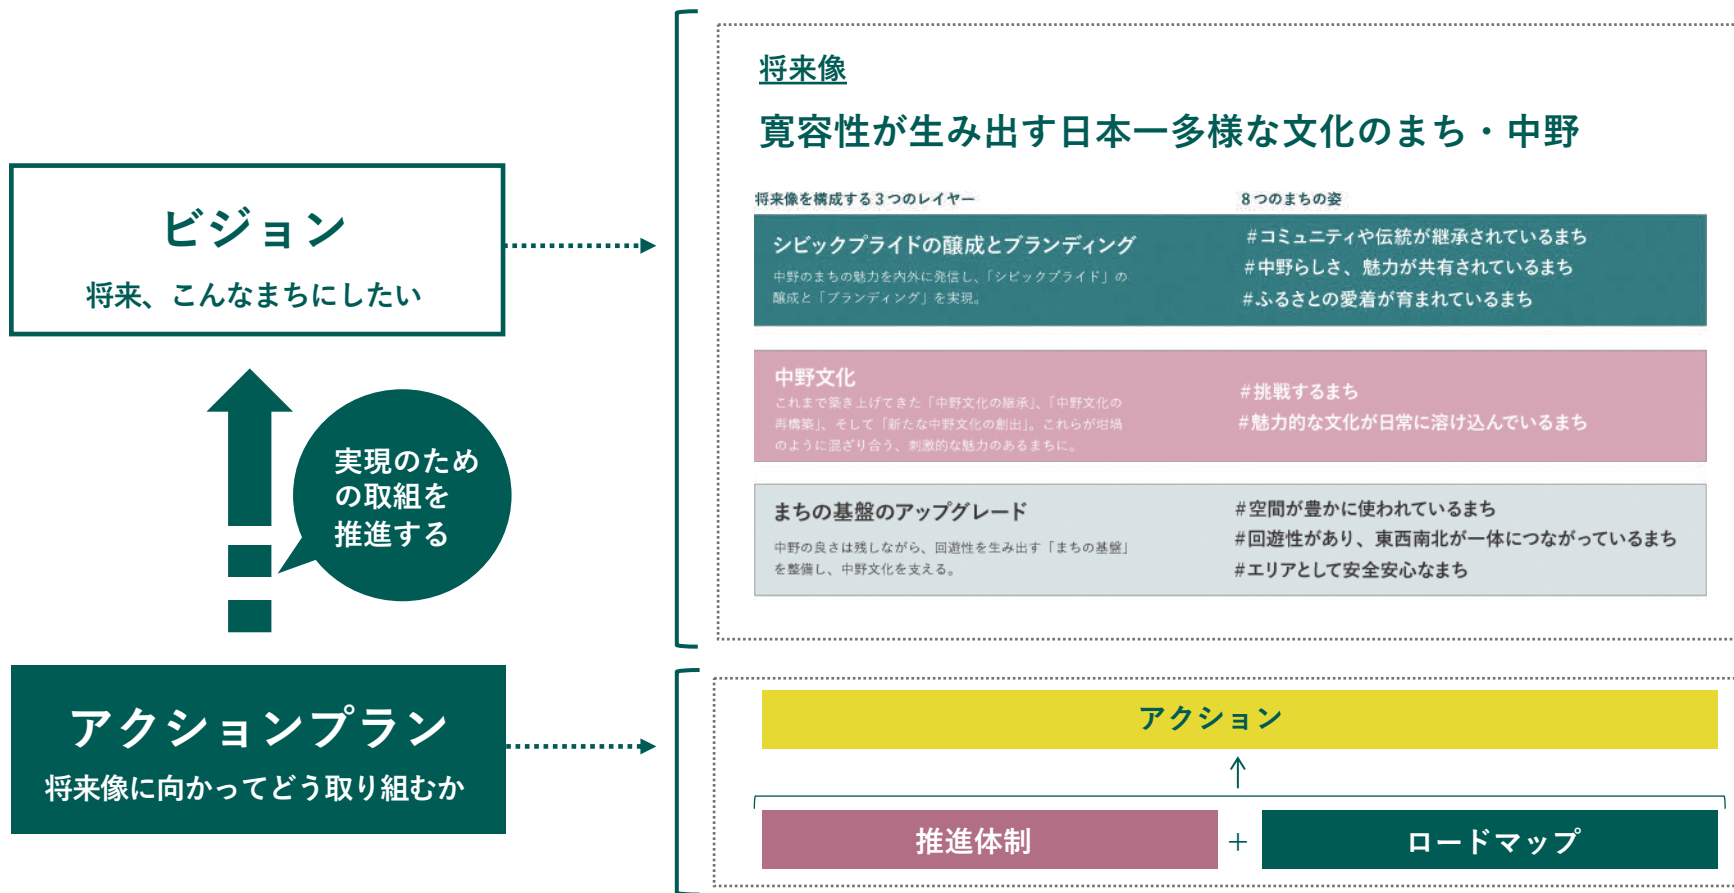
ビジョン

将来、こんなまちにしたい

実現のための取組を推進する

アクションプラン

将来像に向かってどう取り組むか

将来像

寛容性が生み出す日本一多様な文化のまち・中野

将来像を構成する３つのレイヤー

８つのまちの姿

シビックプライドの醸成とブランディング

中野のまちの魅力を内外に発信し、「シビックプライド」の醸成と「ブランディング」を実現。

#コミュニティや伝統が継承されているまち
#中野らしさ、魅力が共有されているまち
#ふるさとの愛着が育まれているまち

中野文化

これまで築き上げてきた「中野文化の継承」、「中野文化の再構築」、そして「新たな中野文化の創出」。これらが坩堝のように混ざり合う、刺激的な魅力のあるまちに。

#挑戦するまち
#魅力的な文化が日常に溶け込んでいるまち

まちの基盤のアップグレード

中野の良さは残しながら、回遊性を生み出す「まちの基盤」を整備し、中野文化を支える。

#空間が豊かに使われているまち
#回遊性があり、東西南北が一体につながっているまち
#エリアとして安全安心なまち

アクション

推進体制

+

ロードマップ